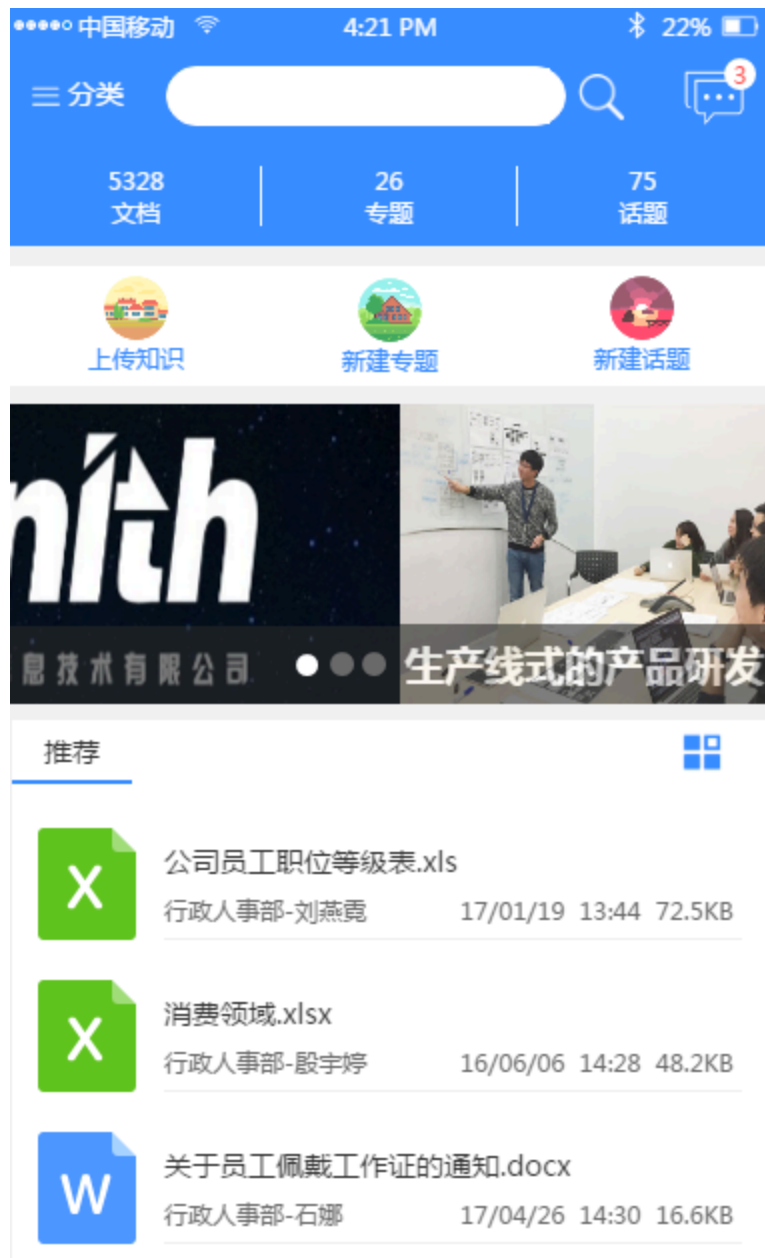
●●●●○ 中国移动 4:21 PM 22%

分类

3

5328
文档

26
专题

75
话题

上传知识

新建专题

新建话题

nith

息技术有限公司

生产线式的产品研发

推荐

X
公司员工职位等级表.xls
行政人事部-刘燕霓 17/01/19 13:44 72.5KB

X
消费领域.xlsx
行政人事部-殷宇婷 16/06/06 14:28 48.2KB

W
关于员工佩戴工作证的通知.docx
行政人事部-石娜 17/04/26 14:30 16.6KB